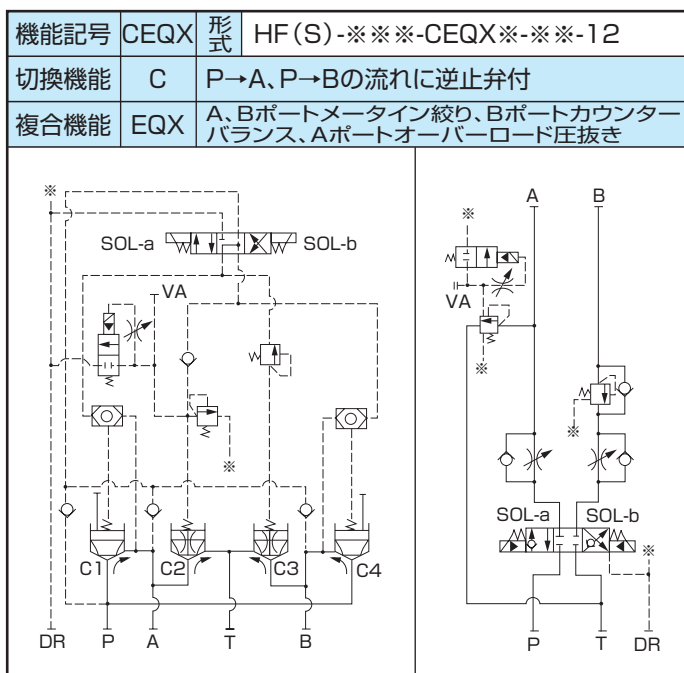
| 機能記号 | CEQX | 形式 | HF(S)-※※※-CEQX※-※※-12 |
|---|---|---|---|
| 切換機能 | C | P→A、P→Bの流れに逆止弁付 | |
| 複合機能 | EQX | A、Bポートメータイン絞り、Bポートカウンターバランス、Aポートオーバーロード圧抜き | |

※
SOL-a
SOL-b
VA
※
C1
C2
C3
C4
DR
P
A
T
B

A
B
※
VA
※
※
SOL-a
SOL-b
※
P
T
DR